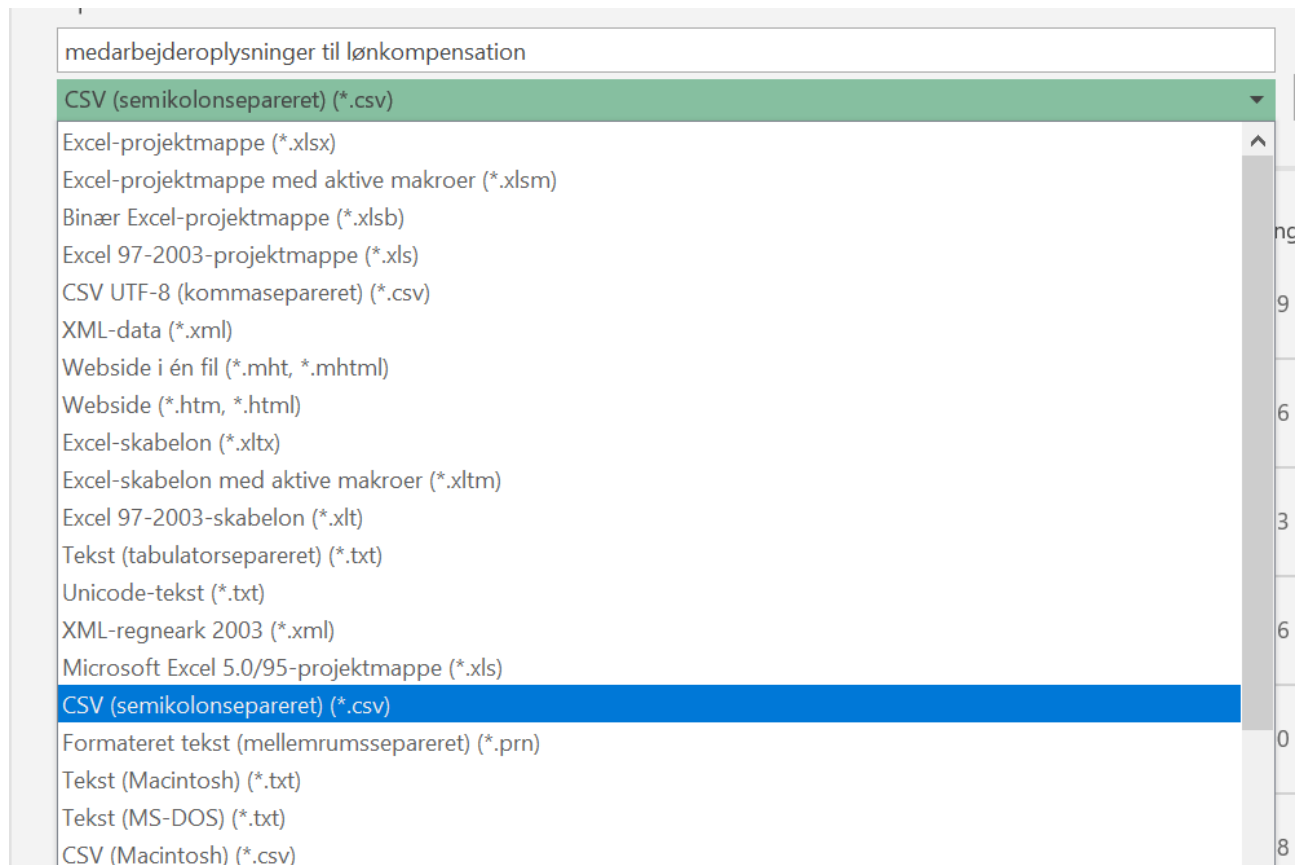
medarbejderoplysninger til lønkompensation

CSV (semikolonsepareret) (*.csv)

Excel-projektmappe (*.xlsx)
Excel-projektmappe med aktive makroer (*.xlsm)
Binær Excel-projektmappe (*.xlsb)
Excel 97-2003-projektmappe (*.xls)
CSV UTF-8 (kommasepareret) (*.csv)
XML-data (*.xml)
Webside i én fil (*.mht, *.mhtml)
Webside (*.htm, *.html)
Excel-skabelon (*.xltx)
Excel-skabelon med aktive makroer (*.xltm)
Excel 97-2003-skabelon (*.xlt)
Tekst (tabulatorsepareret) (*.txt)
Unicode-tekst (*.txt)
XML-regneark 2003 (*.xml)
Microsoft Excel 5.0/95-projektmappe (*.xls)
CSV (semikolonsepareret) (*.csv)
Formateret tekst (mellemrumssepareret) (*.prn)
Tekst (Macintosh) (*.txt)
Tekst (MS-DOS) (*.txt)
CSV (Macintosh) (*.csv)

ng
9
6
3
6
0
8